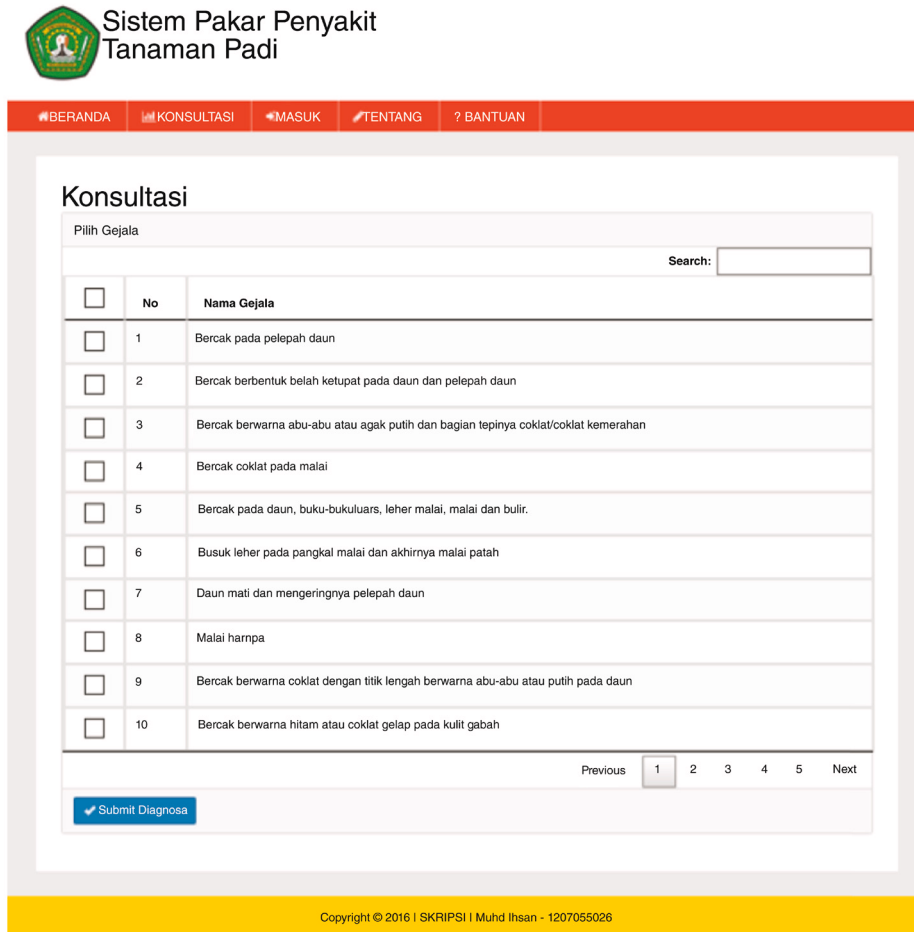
Sistem Pakar Penyakit Tanaman Padi

BERANDA KONSULTASI MASUK TENTANG ? BANTUAN

Konsultasi

Pilih Gejala

Search:

| | No | Nama Gejala |
|---|---|---|
| | 1 | Bercak pada pelepah daun |
| | 2 | Bercak berbentuk belah ketupat pada daun dan pelepah daun |
| | 3 | Bercak berwarna abu-abu atau agak putih dan bagian tepinya coklat/coklat kemerahan |
| | 4 | Bercak coklat pada malai |
| | 5 | Bercak pada daun, buku-bukuluars, leher malai, malai dan bulir. |
| | 6 | Busuk leher pada pangkal malai dan akhirnya malai patah |
| | 7 | Daun mati dan mengeringnya pelepah daun |
| | 8 | Malai harnpa |
| | 9 | Bercak berwarna coklat dengan titik lengah berwarna abu-abu atau putih pada daun |
| | 10 | Bercak berwarna hitam atau coklat gelap pada kulit gabah |

Previous 1 2 3 4 5 Next

Submit Diagnosa

Copyright © 2016 | SKRIPSI | Muhd Ihsan - 1207055026